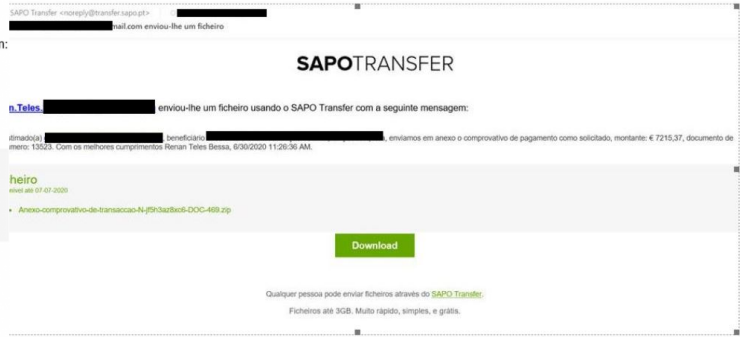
SAPO Transfer <noreply@transfer.sapo.pt> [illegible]
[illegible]mail.com enviou-lhe um ficheiro

n:

SAPOTRANSFER

n.Teles.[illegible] enviou-lhe um ficheiro usando o SAPO Transfer com a seguinte mensagem:

timado(a) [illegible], beneficiário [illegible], enviamos em anexo o comprovativo de pagamento como solicitado, montante: € 7215,37, documento de mero: 13523. Com os melhores cumprimentos Renan Teles Bessa, 6/30/2020 11:26:36 AM.

heiro
eível até 07-07-2020

Anexo-comprovativo-de-transaccao-N-jf5h3az8xc6-DOC-469.zip

Download

Qualquer pessoa pode enviar ficheiros através do SAPO Transfer.

Ficheiros até 3GB. Muito rápido, simples, e grátis.